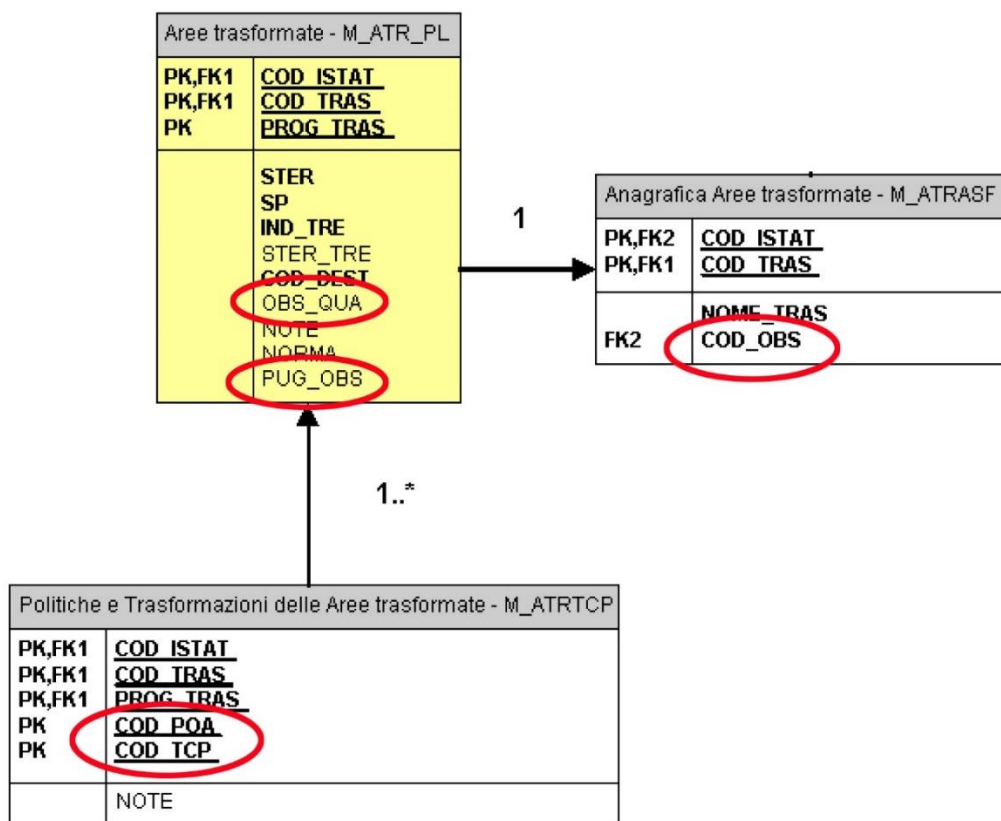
Aree trasformate - M_ATR_PL

| | |
|---|---|
| PK,FK1 | COD_ISTAT |
| PK,FK1 | COD_TRAS |
| PK | PROG_TRAS |
| | STER |
| | SP |
| | IND_TRE |
| | STER_TRE |
| | COD_DEST |
| | OBS_QUA |
| | NOTE |
| | NORMA |
| | PUG_OBS |

1

Anagrafica Aree trasformate - M_ATRASF

| | |
|---|---|
| PK,FK2 | COD_ISTAT |
| PK,FK1 | COD_TRAS |
| | NOME_TRAS |
| FK2 | COD_OBS |

1..*

Politiche e Trasformazioni delle Aree trasformate - M_ATRTCP

| | |
|---|---|
| PK,FK1 | COD_ISTAT |
| PK,FK1 | COD_TRAS |
| PK,FK1 | PROG_TRAS |
| PK | COD_POA |
| PK | COD_TCP |
| | NOTE |